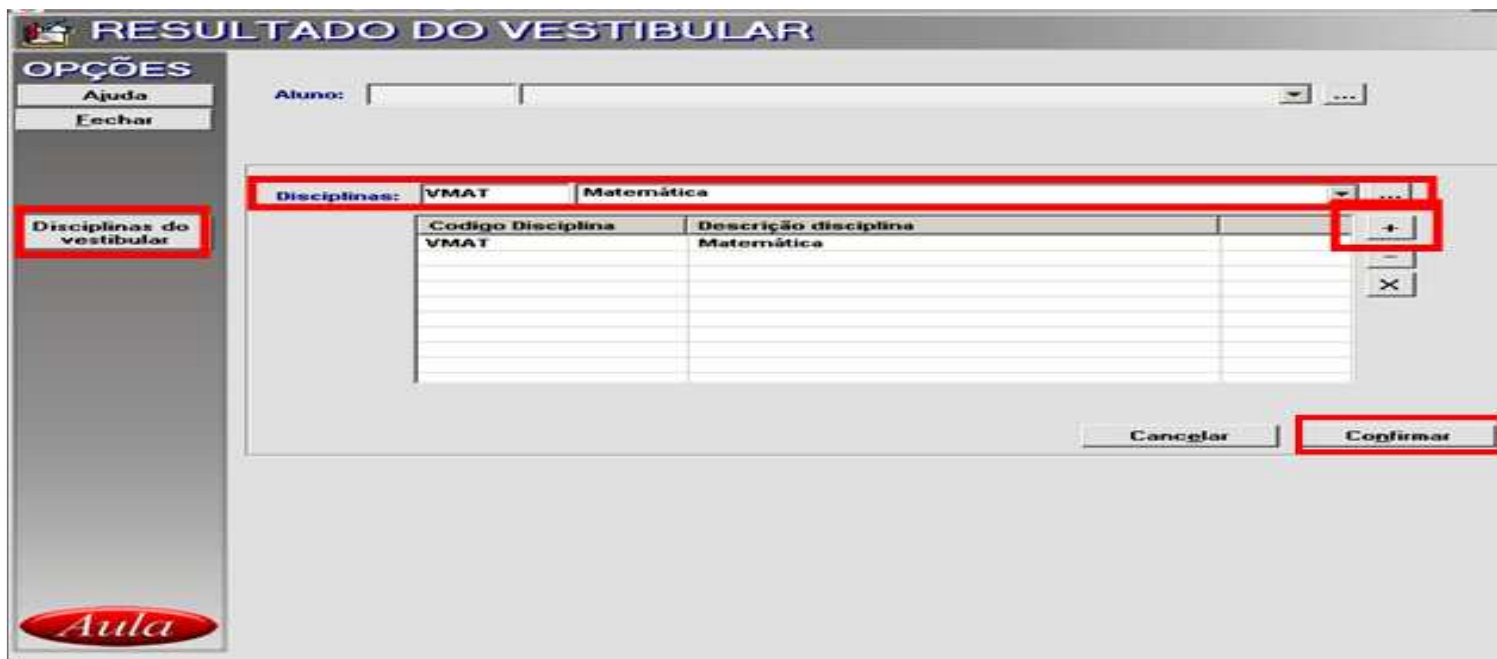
RESULTADO DO VESTIBULAR

OPÇÕES
Ajuda
Fechar

Disciplinas do vestibular

Aluno: ...

Disciplinas: VMAT Matemática ...

| Codigo Disciplina | Descrição disciplina | |
|---|---|---|
| VMAT | Matemática | |

+
−
×

Cancelar
Confirmar

Aula